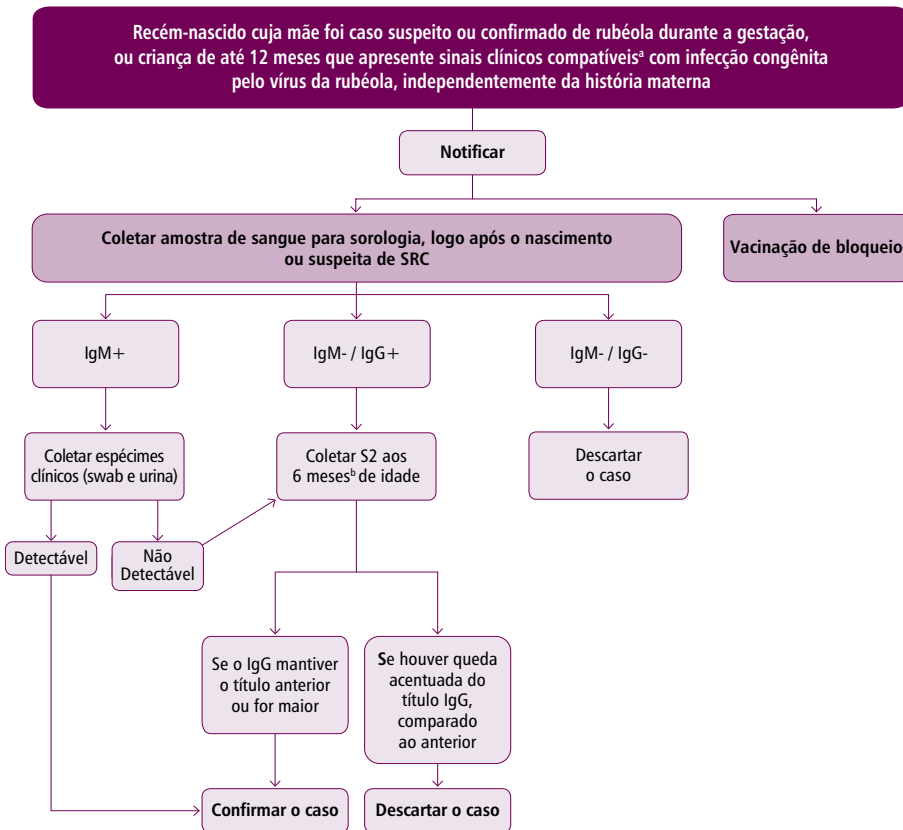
Recém-nascido cuja mãe foi caso suspeito ou confirmado de rubéola durante a gestação, ou criança de até 12 meses que apresente sinais clínicos compatíveis$^{a}$ com infecção congênita pelo vírus da rubéola, independentemente da história materna

Notificar

Coletar amostra de sangue para sorologia, logo após o nascimento ou suspeita de SRC

Vacinação de bloqueio

IgM+

IgM- / IgG+

IgM- / IgG-

Coletar espécimes clínicos (swab e urina)

Coletar S2 aos 6 meses$^{b}$ de idade

Descartar o caso

Detectável

Não Detectável

Se o IgG mantiver o título anterior ou for maior

Se houver queda acentuada do título IgG, comparado ao anterior

Confirmar o caso

Descartar o caso